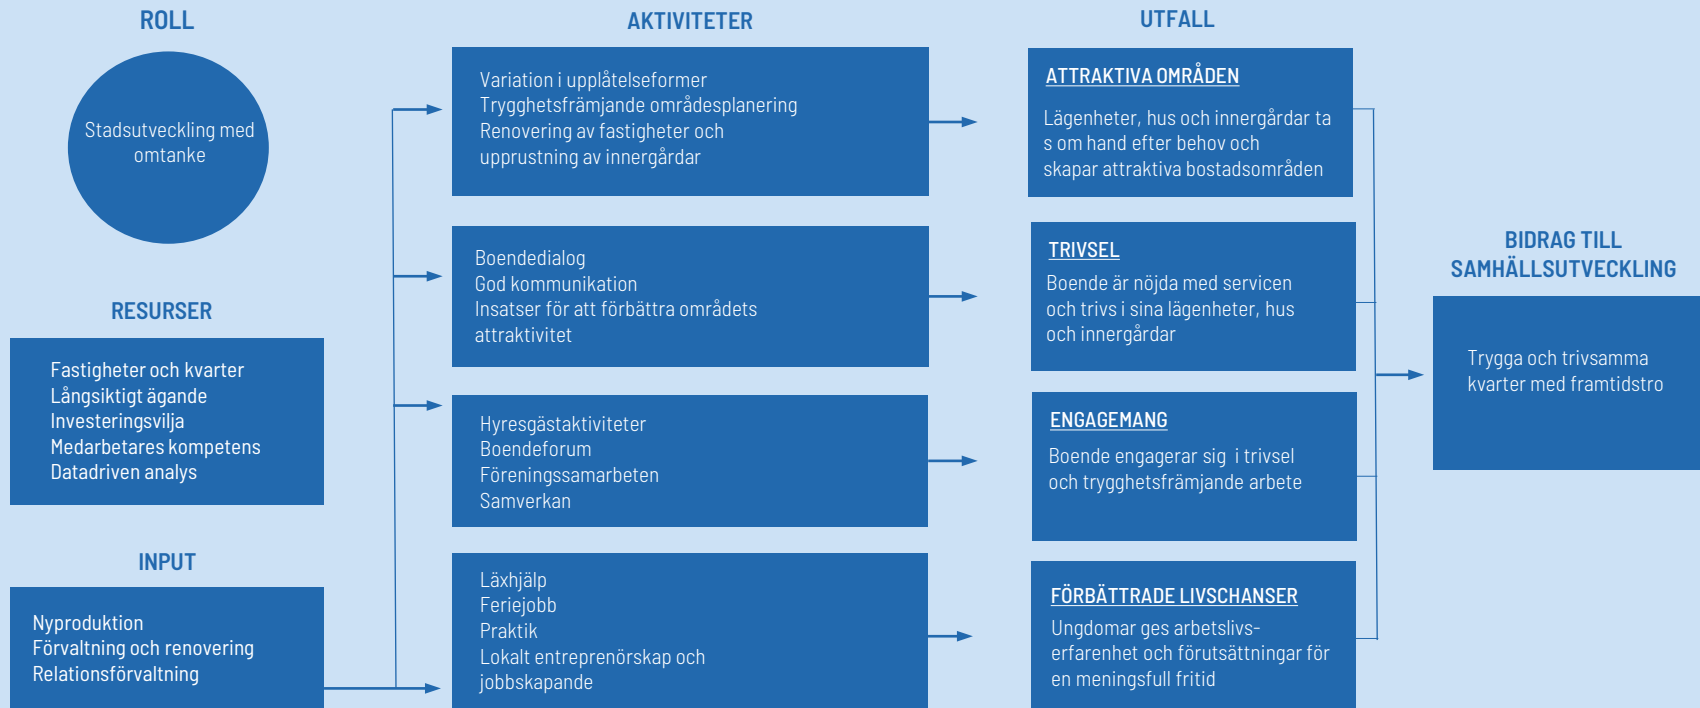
ROLL

Stadsutveckling med omtanke

RESURSER

Fastigheter och kvarter
Långsiktigt ägande
Investeringsvilja
Medarbetares kompetens
Datadriven analys

INPUT

Nyproduktion
Förvaltning och renovering
Relationsförvaltning

AKTIVITETER

Variation i upplåtelseformer
Trygghetsfrämjande områdesplanering
Renovering av fastigheter och upprustning av innergårdar

Boendedialog
God kommunikation
Insatser för att förbättra områdets attraktivitet

Hyresgästaktiviteter
Boendeforum
Föreningssamarbeten
Samverkan

Läxhjälp
Feriejobb
Praktik
Lokalt entreprenörskap och jobbskapande

UTFALL

ATTRAKTIVA OMRÅDEN

Lägenheter, hus och innergårdar ta s om hand efter behov och skapar attraktiva bostadsområden

TRIVSEL

Boende är nöjda med servicen och trivs i sina lägenheter, hus och innergårdar

ENGAGEMANG

Boende engagerar sig i trivsel och trygghetsfrämjande arbete

FÖRBÄTTRADE LIVSCHANSER

Ungdomar ges arbetslivserfarenhet och förutsättningar för en meningsfull fritid

BIDRAG TILL SAMHÄLLSUTVECKLING

Trygga och trivsamma kvarter med framtidstro